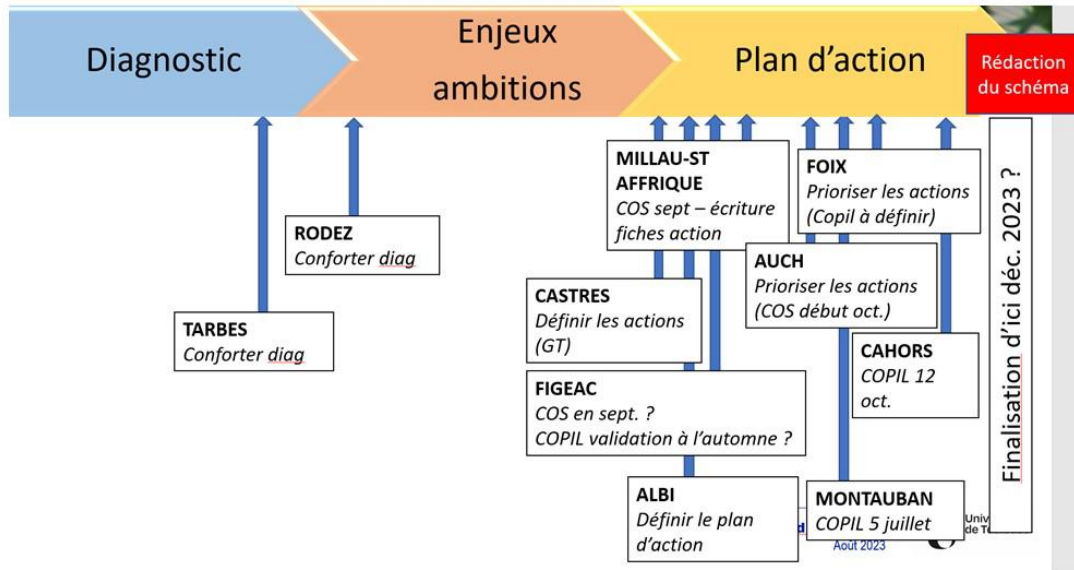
Diagnostic

Enjeux ambitions

Plan d'action

Rédaction du schéma

RODEZ
Conforter diag

TARBES
Conforter diag

MILLAU-ST AFFRIQUE
COS sept – écriture fiches action

FOIX
Prioriser les actions
(Copil à définir)

AUCH
Prioriser les actions
(COS début oct.)

CASTRES
Définir les actions
(GT)

CAHORS
COPIL 12 oct.

FIGEAC
COS en sept. ?
COPIL validation à l'automne ?

ALBI
Définir le plan d'action

MONTAUBAN
COPIL 5 juillet

Finalisation d'ici déc. 2023 ?

Aout 2023

Univ
de T